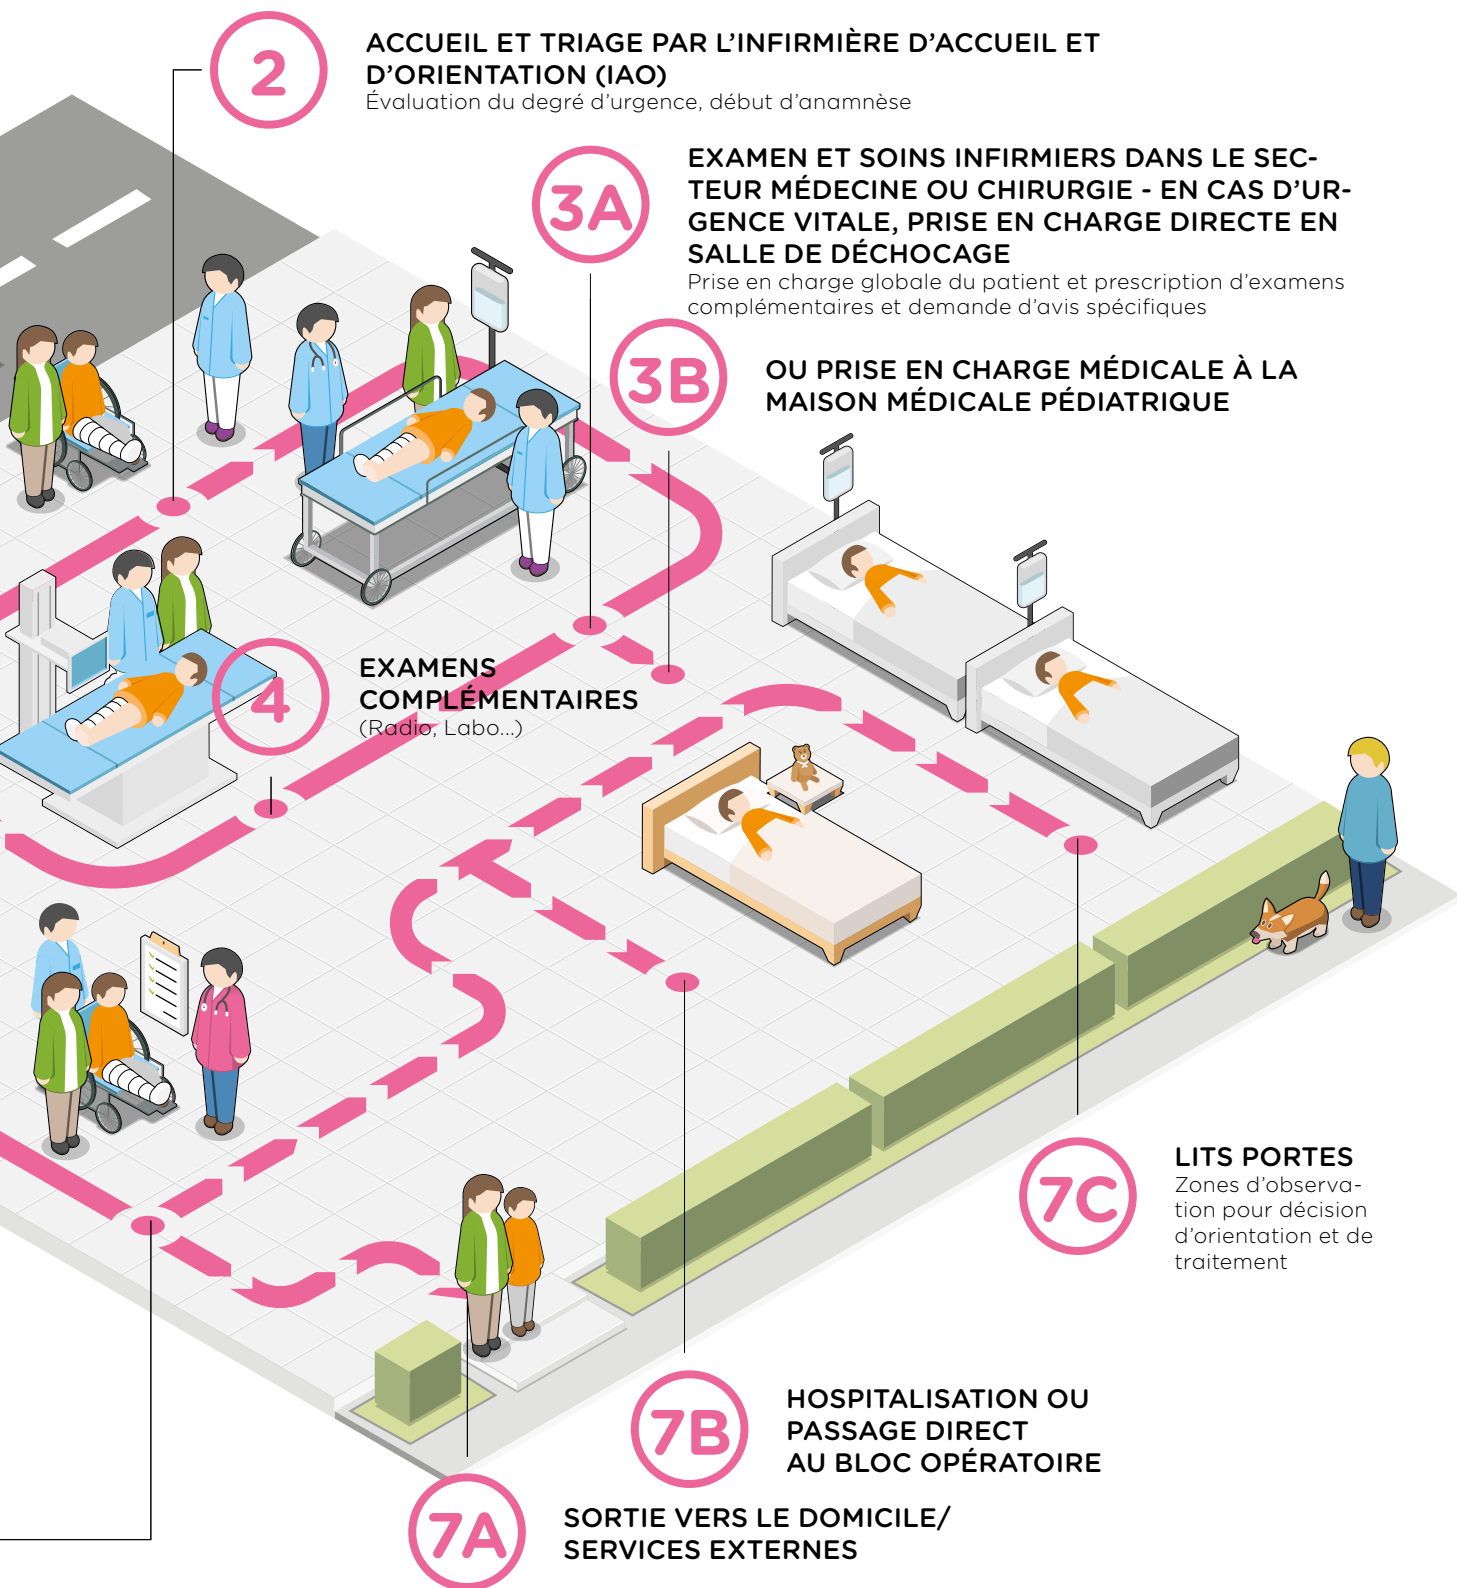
2

ACCUEIL ET TRIAGE PAR L'INFIRMIÈRE D'ACCUEIL ET D'ORIENTATION (IAO)
Évaluation du degré d'urgence, début d'anamnèse

3A

EXAMEN ET SOINS INFIRMIERS DANS LE SECTEUR MÉDECINE OU CHIRURGIE - EN CAS D'URGENCE VITALE, PRISE EN CHARGE DIRECTE EN SALLE DE DÉCHOCAGE
Prise en charge globale du patient et prescription d'examens complémentaires et demande d'avis spécifiques

3B

OU PRISE EN CHARGE MÉDICALE À LA MAISON MÉDICALE PÉDIATRIQUE

4

EXAMENS COMPLÉMENTAIRES
(Radio, Labo...)

7C

LITS PORTES
Zones d'observation pour décision d'orientation et de traitement

7B

HOSPITALISATION OU PASSAGE DIRECT AU BLOC OPÉRATOIRE

7A

SORTIE VERS LE DOMICILE/ SERVICES EXTERNES